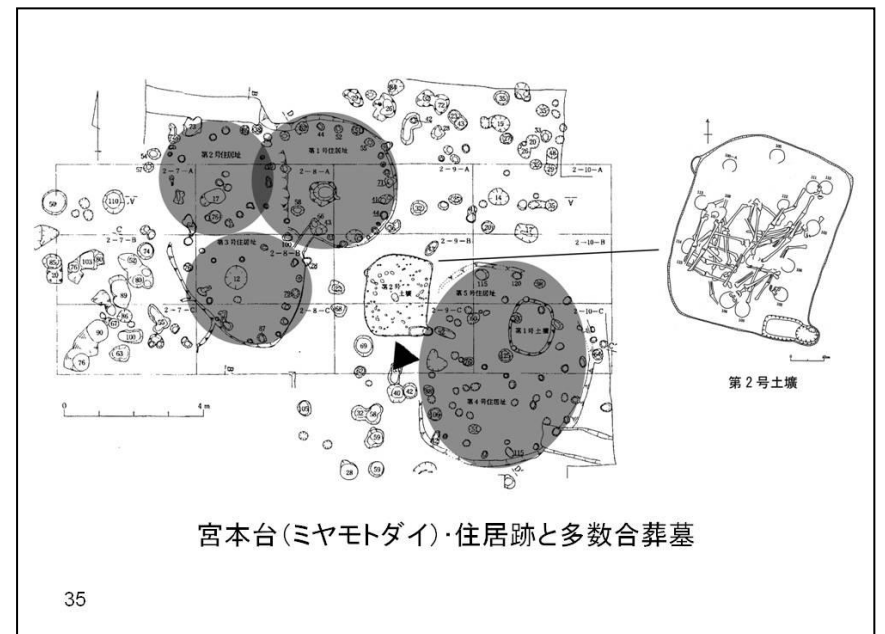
第2号住居址

第1号住居址

2−7−A

2−8−A

2−9−A

2−10−A

2−7−B

2−8−B

2−9−B

2−10−B

第3号住居址

第2号土壙

第5号住居址

2−7−C

2−8−C

2−9−C

2−10−C

第1号土壙

第4号住居址

0

4 m

第2号土壙

宮本台(ミヤモトダイ)・住居跡と多数合葬墓

35